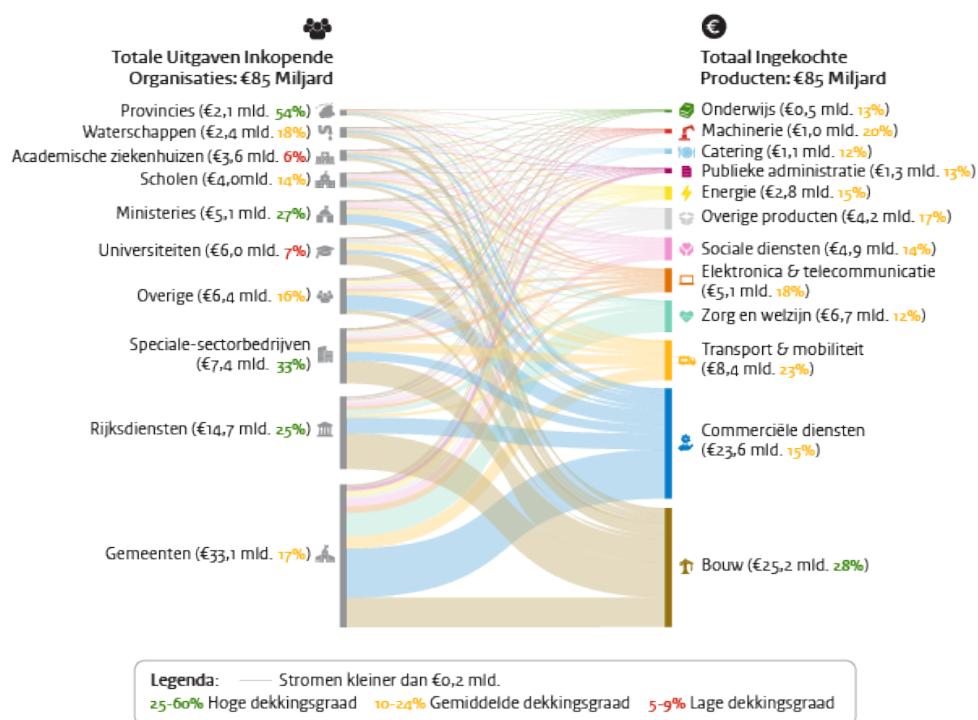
Totale Uitgaven Inkopende Organisaties: €85 Miljard

Provincies (€2,1 mld. 54%)
Waterschappen (€2,4 mld. 18%)
Academische ziekenhuizen (€3,6 mld. 6%)
Scholen (€4,0mld. 14%)
Ministeries (€5,1 mld. 27%)
Universiteiten (€6,0 mld. 7%)
Overige (€6,4 mld. 16%)
Speciale-sectorbedrijven (€7,4 mld. 33%)
Rijksdiensten (€14,7 mld. 25%)
Gemeenten (€33,1 mld. 17%)

Totaal Ingekochte Producten: €85 Miljard

Onderwijs (€0,5 mld. 13%)
Machinerie (€1,0 mld. 20%)
Catering (€1,1 mld. 12%)
Publieke administratie (€1,3 mld. 13%)
Energie (€2,8 mld. 15%)
Overige producten (€4,2 mld. 17%)
Sociale diensten (€4,9 mld. 14%)
Elektronica & telecommunicatie (€5,1 mld. 18%)
Zorg en welzijn (€6,7 mld. 12%)
Transport & mobiliteit (€8,4 mld. 23%)
Commerciële diensten (€23,6 mld. 15%)
Bouw (€25,2 mld. 28%)

Legenda: Stromen kleiner dan €0,2 mld.
25-60% Hoge dekkingsgraad 10-24% Gemiddelde dekkingsgraad 5-9% Lage dekkingsgraad